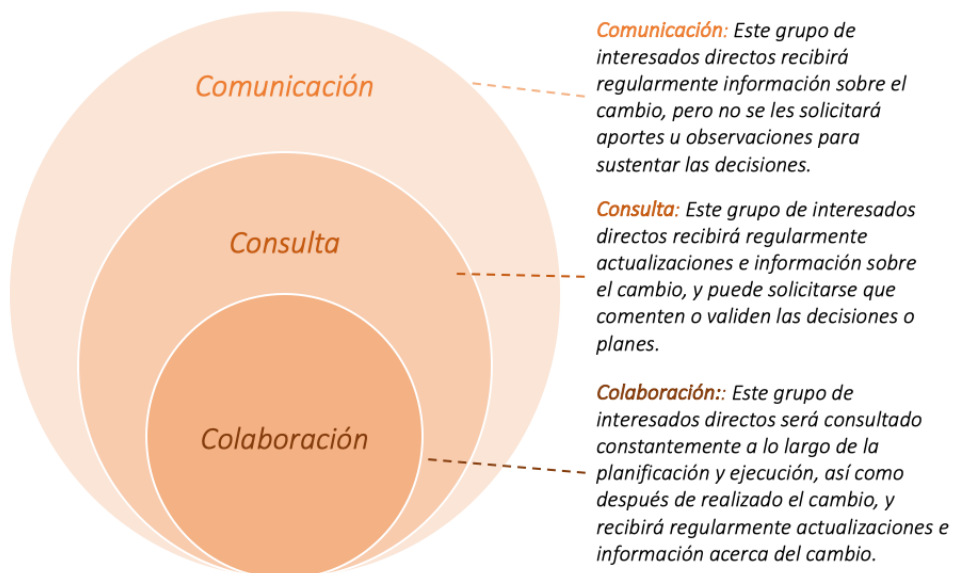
Comunicación

Consulta

Colaboración

Comunicación: Este grupo de interesados directos recibirá regularmente información sobre el cambio, pero no se les solicitará aportes u observaciones para sustentar las decisiones.

Consulta: Este grupo de interesados directos recibirá regularmente actualizaciones e información sobre el cambio, y puede solicitarse que comenten o validen las decisiones o planes.

Colaboración:: Este grupo de interesados directos será consultado constantemente a lo largo de la planificación y ejecución, así como después de realizado el cambio, y recibirá regularmente actualizaciones e información acerca del cambio.